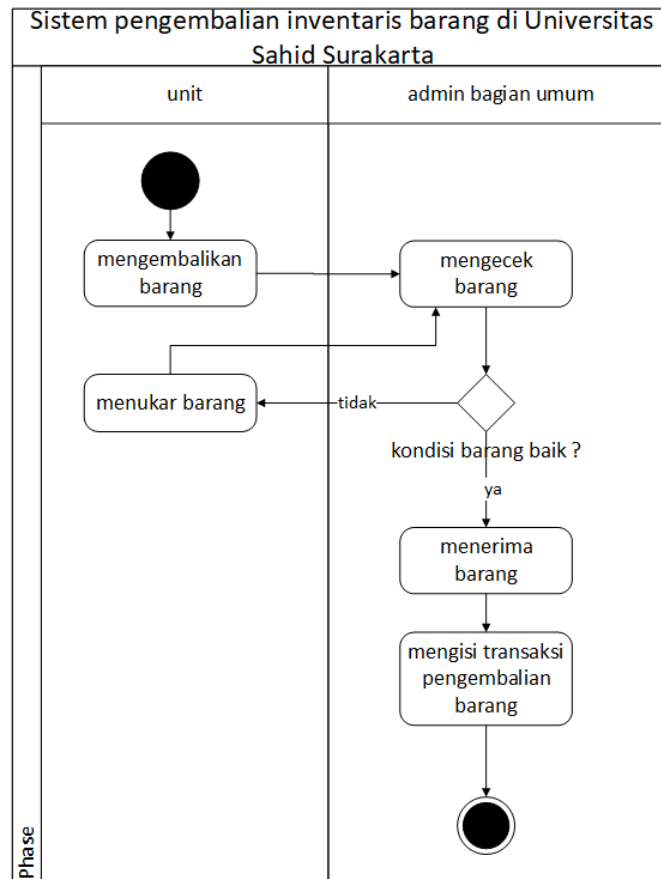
Sistem pengembalian inventaris barang di Universitas Sahid Surakarta

unit

admin bagian umum

mengembalikan barang

mengecek barang

menukar barang

tidak

kondisi barang baik ?

ya

menerima barang

mengisi transaksi pengembalian barang

Phase